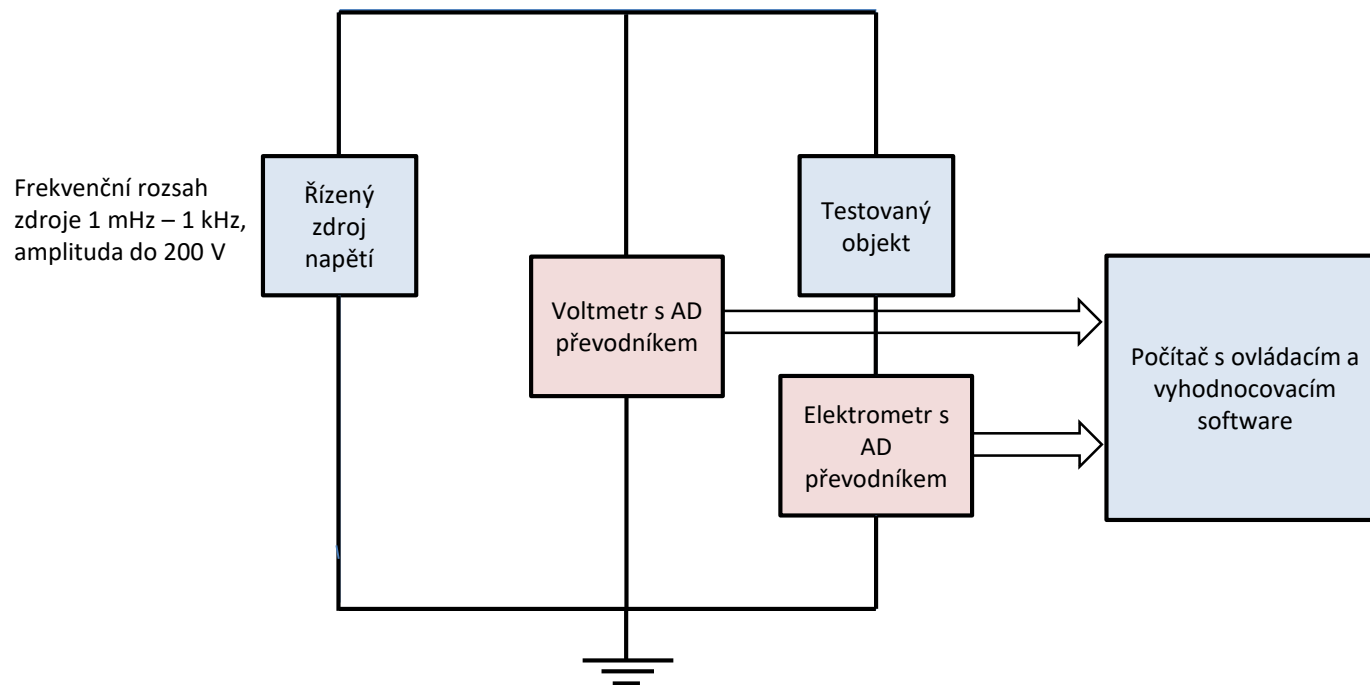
Frekvenční rozsah zdroje 1 mHz – 1 kHz, amplituda do 200 V

Řízený zdroj napětí

Voltmetr s AD převodníkem

Testovaný objekt

Elektrometr s AD převodníkem

Počítač s ovládacím a vyhodnocovacím software